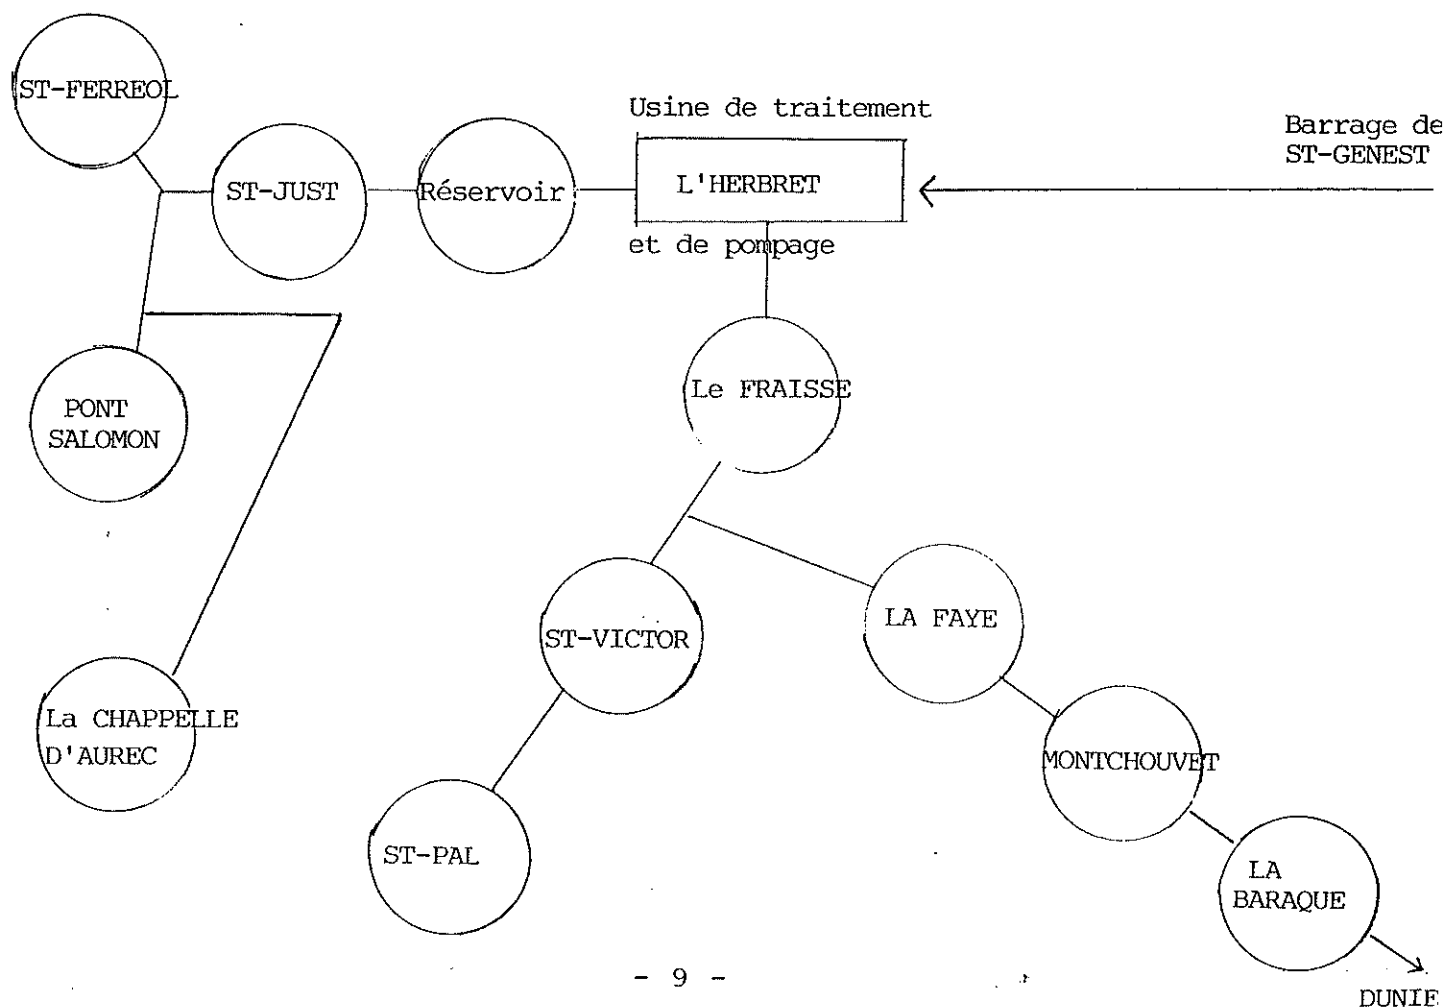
ST-FERREOL

Usine de traitement

Barrage de ST-GENEST

ST-JUST

Réservoir

L'HERBRET

et de pompage

Le FRAISSE

PONT SALOMON

ST-VICTOR

LA FAYE

La CHAPPELLE D'AUREC

MONTCHOUVET

ST-PAL

LA BARAQUE

DUNIE

- 9 -